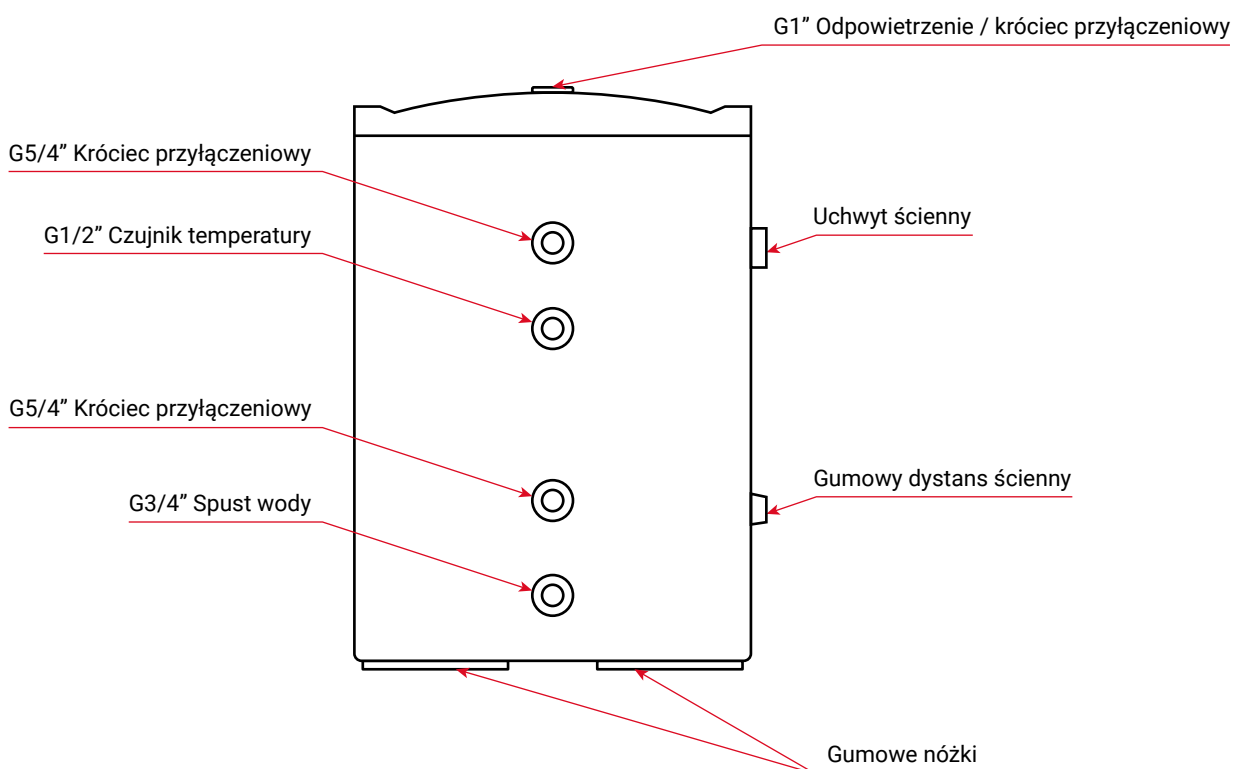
G1” Odpowietrzenie / króciec przyłączeniowy

G5/4” Króciec przyłączeniowy

Uchwyt ścienny

G1/2” Czujnik temperatury

G5/4” Króciec przyłączeniowy

Gumowy dystans ścienny

G3/4” Spust wody

Gumowe nóżki